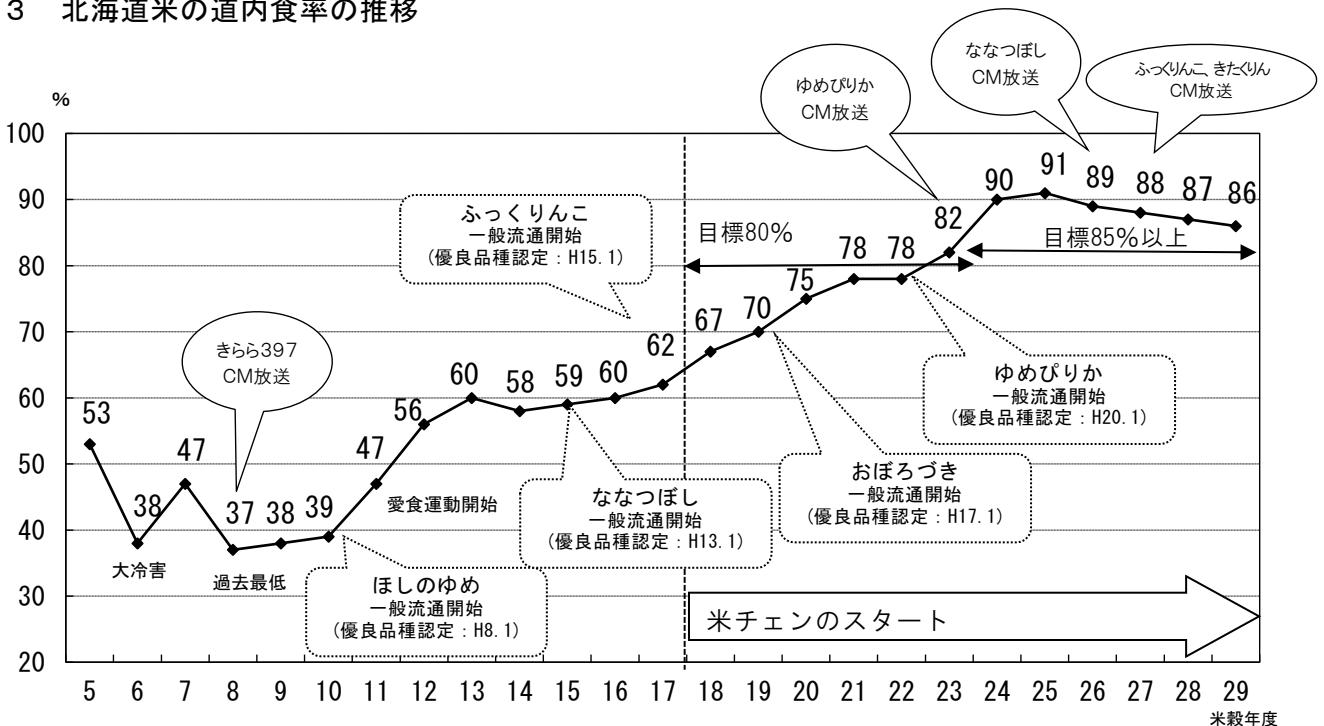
3　北海道米の道内食率の推移

%

100
90
80
70
60
50
40
30
20

ゆめぴりか CM放送

ななつぼし CM放送

ふっくりんこ、きたくりん CM放送

ふっくりんこ 一般流通開始 (優良品種認定：H15.1)

目標80%

目標85%以上

きらら397 CM放送

53 38 47 37 38 39 47 56 60 58 59 60 62 67 70 75 78 78 82 90 91 89 88 87 86

大冷害

過去最低

愛食運動開始

ほしのゆめ 一般流通開始 (優良品種認定：H8.1)

ななつぼし 一般流通開始 (優良品種認定：H13.1)

おぼろづき 一般流通開始 (優良品種認定：H17.1)

ゆめぴりか 一般流通開始 (優良品種認定：H20.1)

米チェンのスタート

5 6 7 8 9 10 11 12 13 14 15 16 17 18 19 20 21 22 23 24 25 26 27 28 29

米穀年度